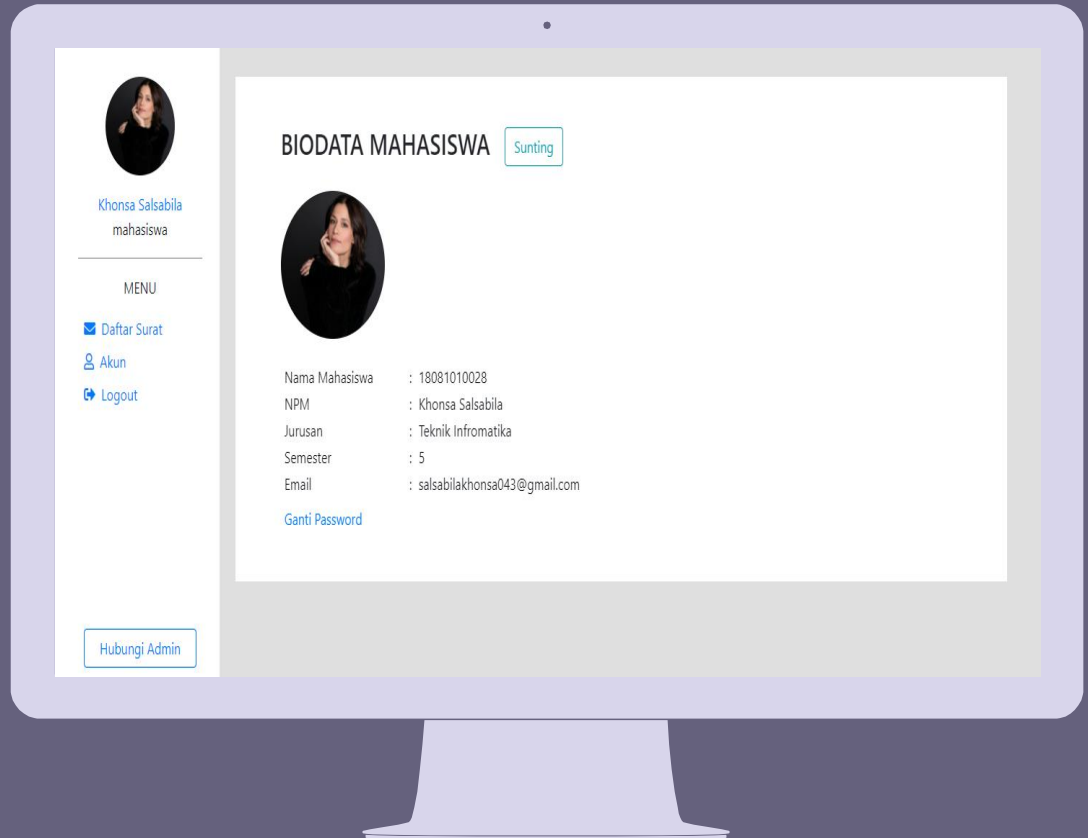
Khonsa Salsabila
mahasiswa

MENU

Daftar Surat
Akun
Logout

Hubungi Admin

BIODATA MAHASISWA Sunting

| | |
|---|---|
| Nama Mahasiswa | : 18081010028 |
| NPM | : Khonsa Salsabila |
| Jurusan | : Teknik Infromatika |
| Semester | : 5 |
| Email | : salsabilakhonsa043@gmail.com |

Ganti Password